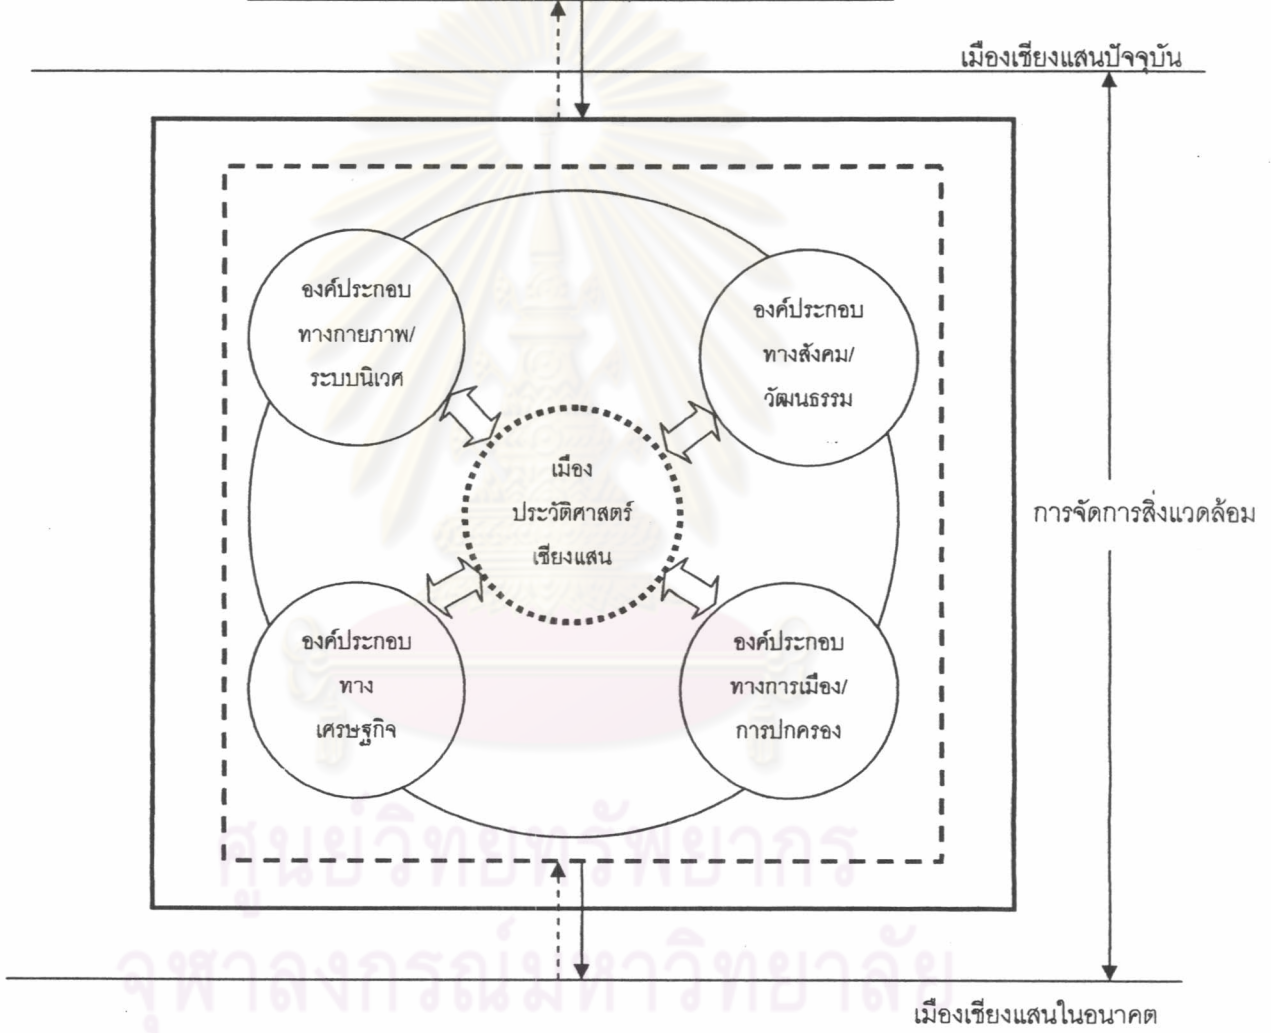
เมืองเชียงแสนปัจจุบัน

องค์ประกอบ
ทางกายภาพ/
ระบบนิเวศ

องค์ประกอบ
ทางสังคม/
วัฒนธรรม

เมือง
ประวัติศาสตร์
เชียงแสน

การจัดการสิ่งแวดล้อม

องค์ประกอบ
ทาง
เศรษฐกิจ

องค์ประกอบ
ทางการเมือง/
การปกครอง

ศูนย์วิทยทรัพยากร
จุฬาลงกรณ์มหาวิทยาลัย

เมืองเชียงแสนในอนาคต